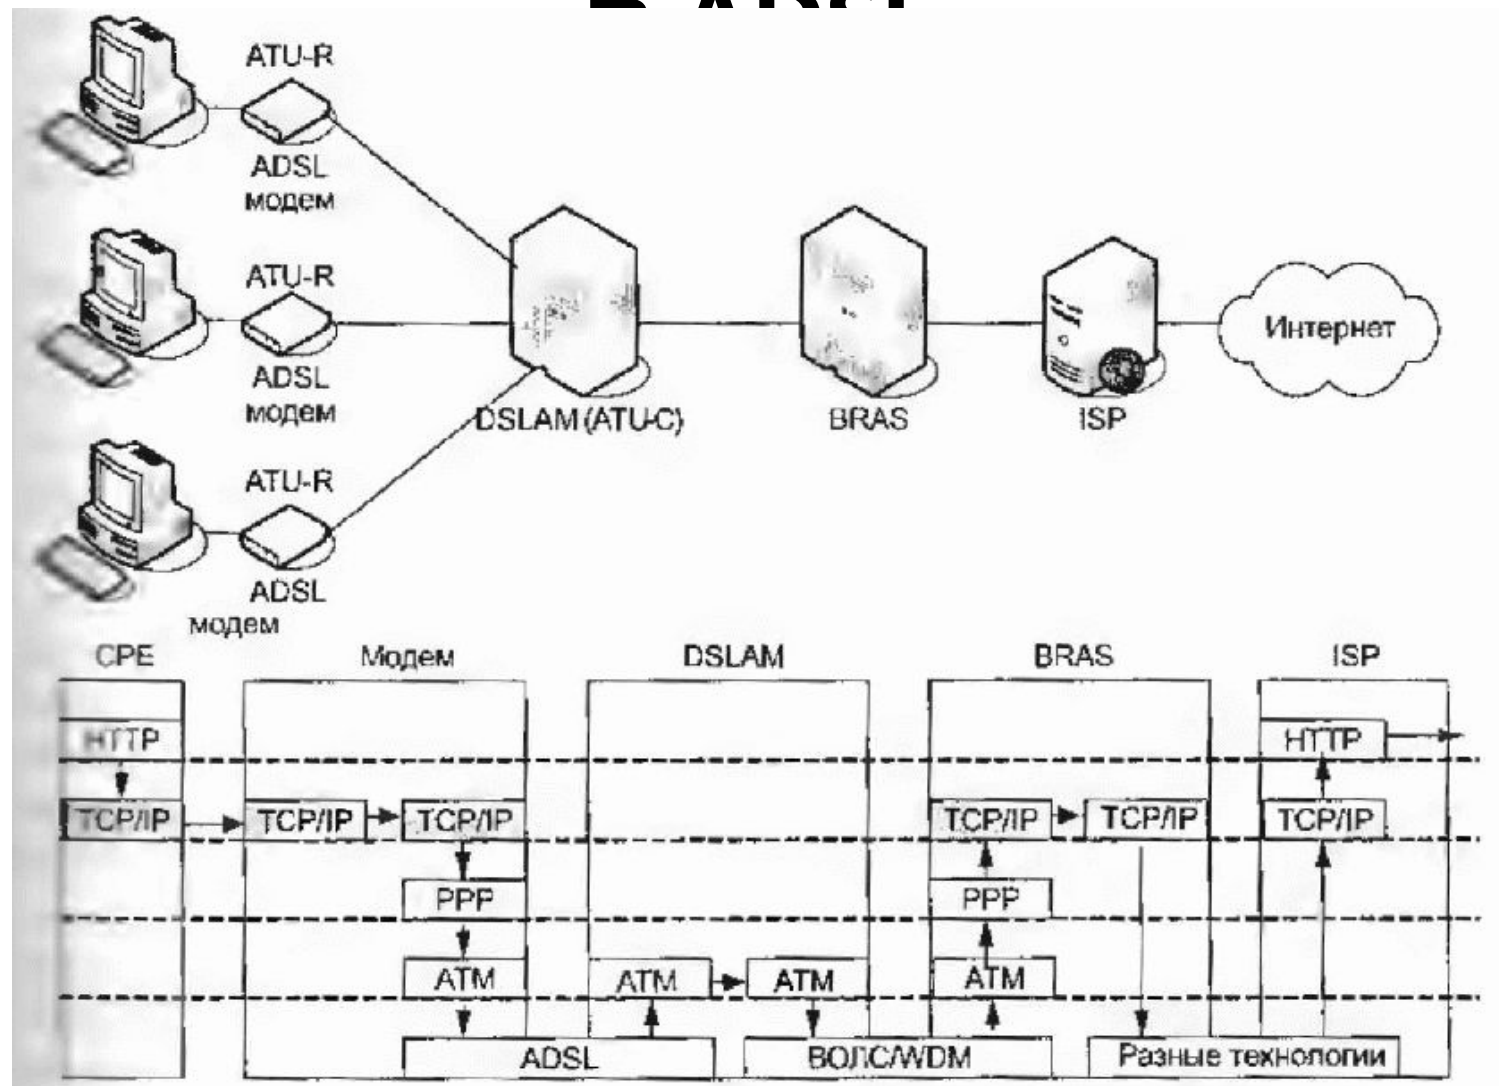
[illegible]

ATU-R

ADSL модем

ATU-R

ADSL модем

ATU-R

ADSL модем

DSLAM (ATU-C)

BRAS

ISP

Интернет

CPE

Модем

DSLAM

BRAS

ISP

HTTP

TCP/IP

TCP/IP

TCP/IP

PPP

ATM

ATM

ATM

TCP/IP

TCP/IP

PPP

ATM

HTTP

TCP/IP

ADSL

ВОЛС/WDM

Разные технологии